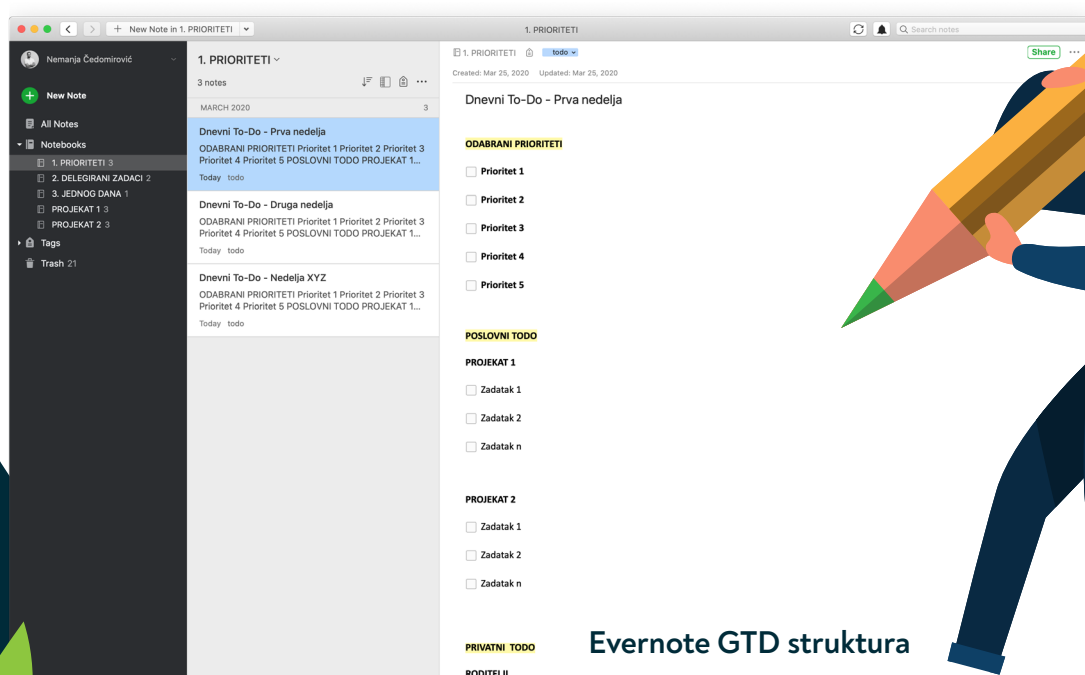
New Note in 1. PRIORITETI

1. PRIORITETI

Search notes

Nemanja Čedomirović

New Note

All Notes

Notebooks

1. PRIORITETI 3

2. DELEGIRANI ZADACI 2

3. JEDNOG DANA 1

PROJEKAT 1 3

PROJEKAT 2 3

Tags

Trash 21

1. PRIORITETI

3 notes

MARCH 2020 3

Dnevni To-Do - Prva nedelja

ODABRANI PRIORITETI Prioritet 1 Prioritet 2 Prioritet 3 Prioritet 4 Prioritet 5 POSLOVNI TODO PROJEKAT 1...

Today todo

Dnevni To-Do - Druga nedelja

ODABRANI PRIORITETI Prioritet 1 Prioritet 2 Prioritet 3 Prioritet 4 Prioritet 5 POSLOVNI TODO PROJEKAT 1...

Today todo

Dnevni To-Do - Nedelja XYZ

ODABRANI PRIORITETI Prioritet 1 Prioritet 2 Prioritet 3 Prioritet 4 Prioritet 5 POSLOVNI TODO PROJEKAT 1...

Today todo

1. PRIORITETI todo

Share

Created: Mar 25, 2020 Updated: Mar 25, 2020

Dnevni To-Do - Prva nedelja

ODABRANI PRIORITETI

Prioritet 1

Prioritet 2

Prioritet 3

Prioritet 4

Prioritet 5

POSLOVNI TODO

PROJEKAT 1

Zadatak 1

Zadatak 2

Zadatak n

PROJEKAT 2

Zadatak 1

Zadatak 2

Zadatak n

PRIVATNI TODO

Evernote GTD struktura

RODITELJ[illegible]